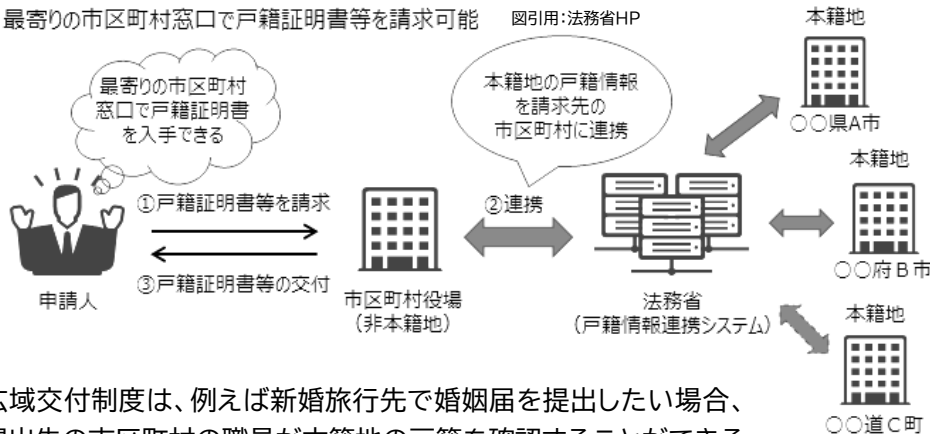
最寄りの市区町村窓口で戸籍証明書等を請求可能　図引用：法務省HP

本籍地
○○県A市

本籍地
○○府B市

本籍地
○○道C町

最寄りの市区町村窓口で戸籍証明書を入手できる

本籍地の戸籍情報を請求先の市区町村に連携

①戸籍証明書等を請求

③戸籍証明書等の交付

申請人

②連携

市区町村役場
（非本籍地）

法務省
（戸籍情報連携システム）

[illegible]域交付制度は、例えば新婚旅行先で婚姻届を提出したい場合、
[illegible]